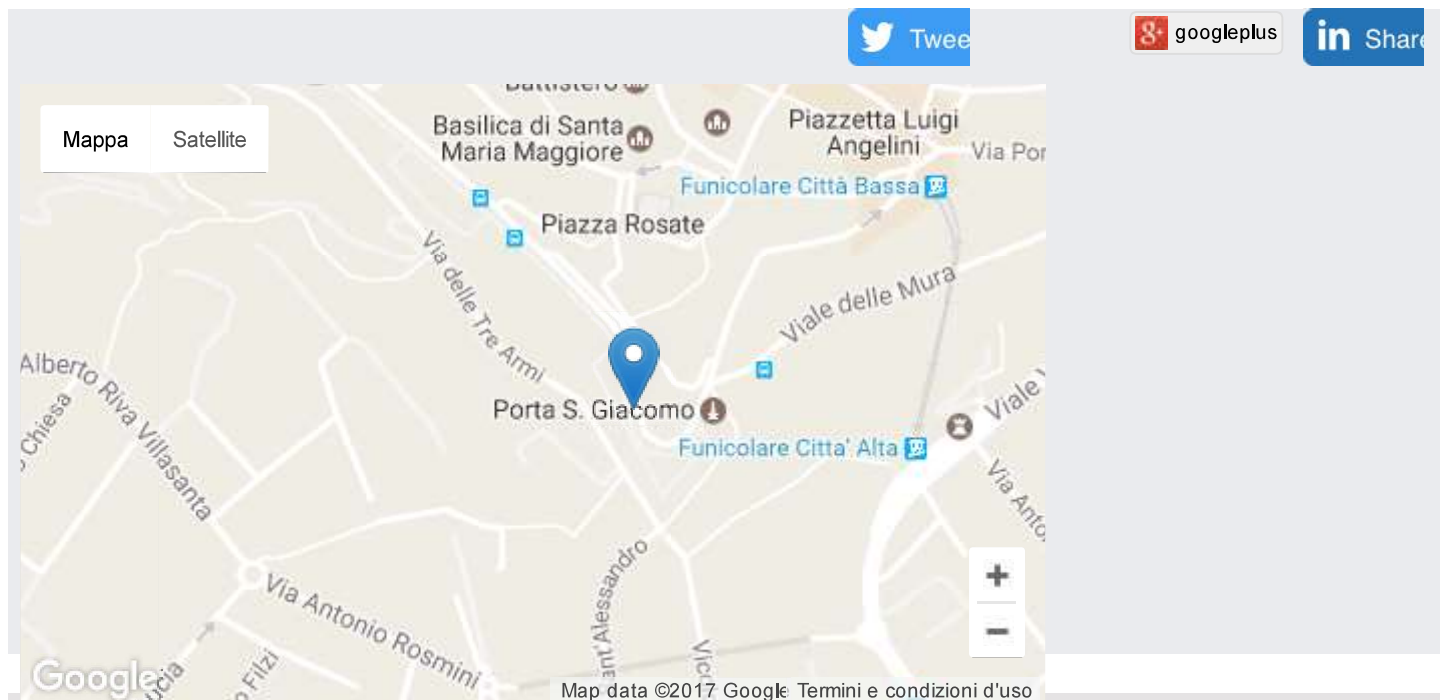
Twee

googleplus

Share

Mappa

Satellite

Battistero

Basilica di Santa Maria Maggiore

Piazzetta Luigi Angelini

Via Por

Funicolare Città Bassa

Piazza Rosate

Via delle Tre Armi

Viale delle Mura

Alberto Riva Villasanta

Chiesa

Porta S. Giacomo

Funicolare Citta' Alta

Viale

Via Ant

Via Antonio Rosmini

Sant'Alessandro

Filzi

Vic

+

−

Google

Map data ©2017 Google Termini e condizioni d'uso